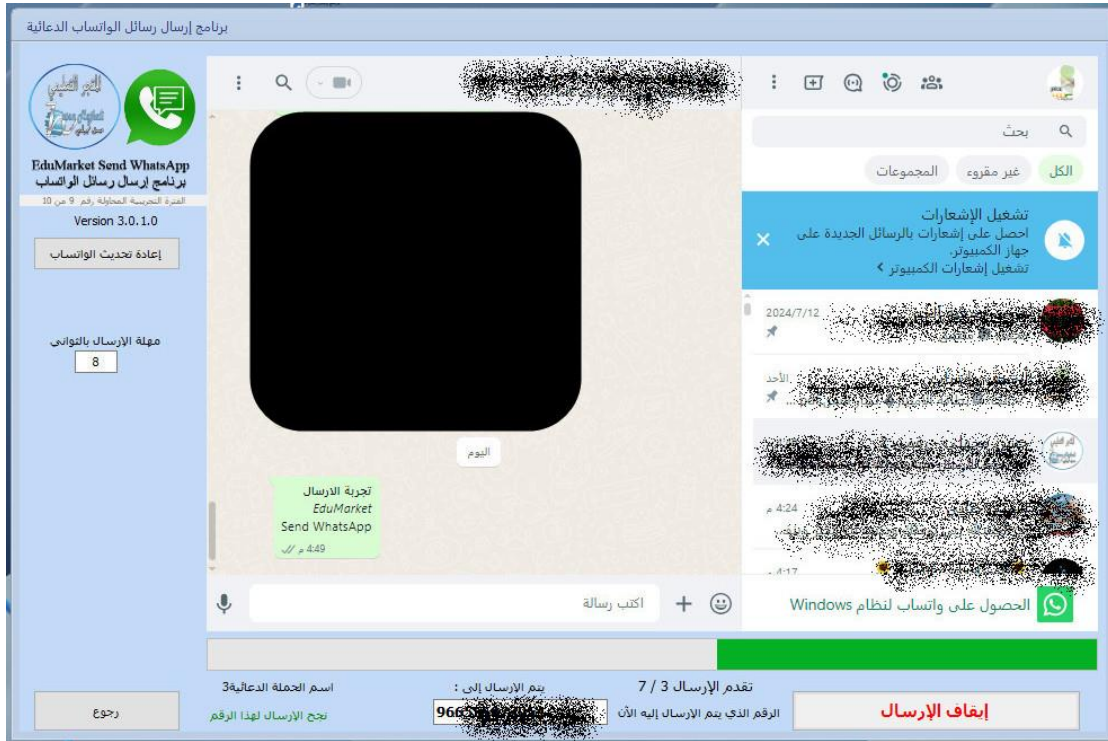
برنامج إرسال رسائل الواتساب الدعائية

EduMarket Send WhatsApp
برنامج إرسال رسائل الواتساب
الفترة التجريبية المحاولة رقم 9 من 10
Version 3.0.1.0

إعادة تحديث الواتساب

مهلة الإرسال بالثواني
8

بحث

الكل
غير مقروء
المجموعات

تشغيل الإشعارات
احصل على إشعارات بالرسائل الجديدة على جهاز الكمبيوتر.
تشغيل إشعارات الكمبيوتر ›

2024/7/12
الأحد
4:24 م
4:17

الحصول على واتساب لنظام Windows

اليوم

تجربة الارسال
EduMarket
Send WhatsApp
4:49 م

اكتب رسالة

رجوع
اسم الحملة الدعائية3
نجح الإرسال لهذا الرقم
يتم الإرسال إلى :
966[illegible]
تقدم الإرسال 3 / 7
الرقم الذي يتم الإرسال إليه الآن
إيقاف الإرسال